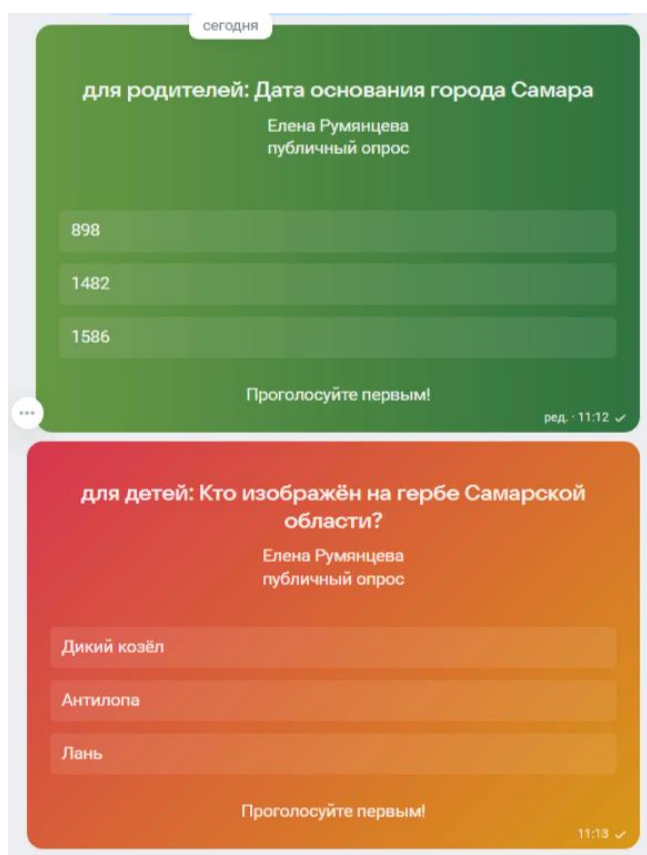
сегодня

для родителей: Дата основания города Самара

Елена Румянцева
публичный опрос

898

1482

1586

Проголосуйте первым!

ред. · 11:12

для детей: Кто изображён на гербе Самарской области?

Елена Румянцева
публичный опрос

Дикий козёл

Антилопа

Лань

Проголосуйте первым!

11:13